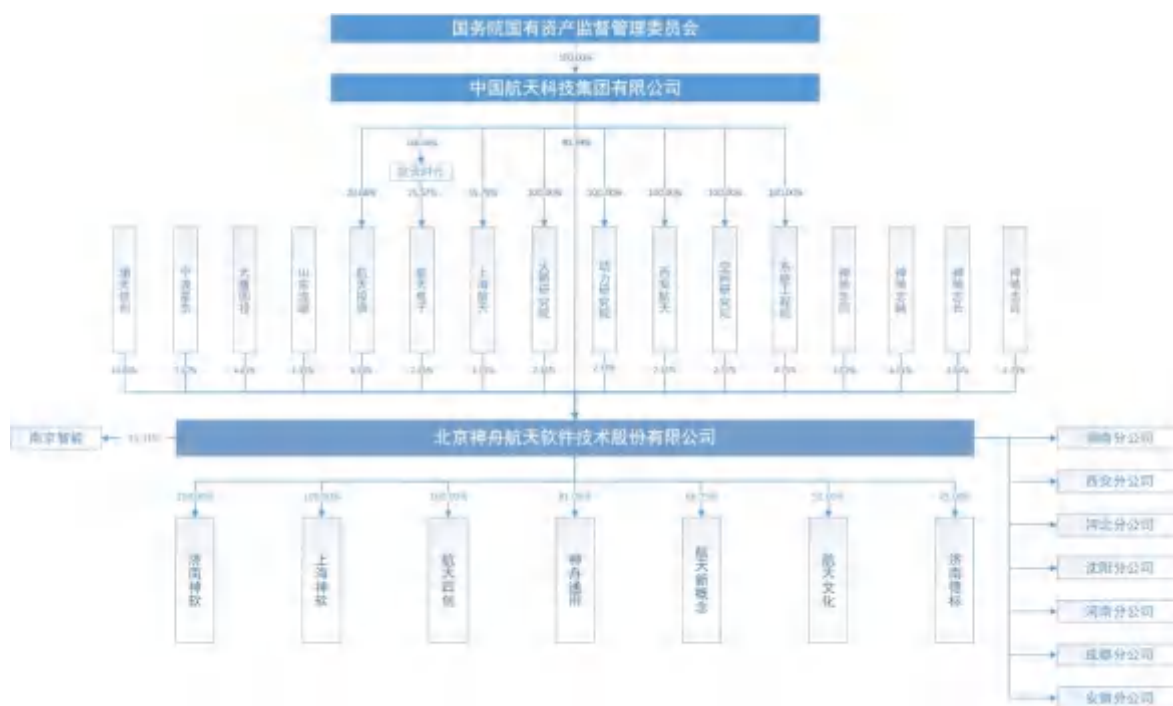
国务院国有资产监督管理委员会

100.00%

中国航天科技集团有限公司

100.00%

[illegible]

90.04%

20.68%
25.37%
15.79%
100.00%
100.00%
100.00%
100.00%
100.00%

航天投资
航天电子
上海航天
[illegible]
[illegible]
西安航天
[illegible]
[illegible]
神舟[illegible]
神舟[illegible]
神舟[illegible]
神舟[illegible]
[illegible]
中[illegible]
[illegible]
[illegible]

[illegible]

北京神舟航天软件技术股份有限公司

南京智能

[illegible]

100.00%
100.00%
100.00%
81.00%
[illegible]
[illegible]
45.00%

济南神软
上海神软
航天四创
神舟通用
航天新概念
航天文化
济南信标

湖南分公司
西安分公司
河北分公司
沈阳分公司
河南分公司
成都分公司
安徽分公司